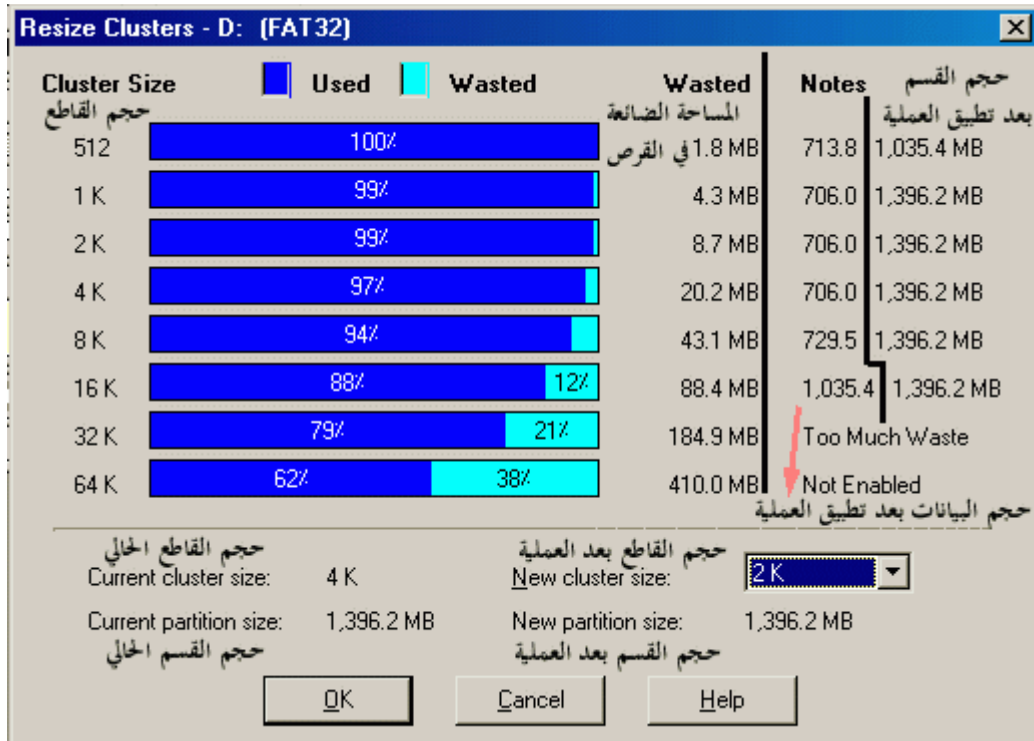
Resize Clusters - D: (FAT32)

Cluster Size | Used | Wasted | Wasted | Notes

حجم القاطع

المساحة الضائعة في القرص

حجم القسم بعد تطبيق العملية

| | | | | |
|---|---|---|---|---|
| 512 | 100% | 1.8 MB | 713.8 | 1,035.4 MB |
| 1 K | 99% | 4.3 MB | 706.0 | 1,396.2 MB |
| 2 K | 99% | 8.7 MB | 706.0 | 1,396.2 MB |
| 4 K | 97% | 20.2 MB | 706.0 | 1,396.2 MB |
| 8 K | 94% | 43.1 MB | 729.5 | 1,396.2 MB |
| 16 K | 88% 12% | 88.4 MB | 1,035.4 | 1,396.2 MB |
| 32 K | 79% 21% | 184.9 MB | Too Much Waste | |
| 64 K | 62% 38% | 410.0 MB | Not Enabled | |

حجم البيانات بعد تطبيق العملية

حجم القاطع الحالي
Current cluster size: 4 K

حجم القاطع بعد العملية
New cluster size: 2 K

Current partition size: 1,396.2 MB
حجم القسم الحالي

New partition size: 1,396.2 MB
حجم القسم بعد العملية

OK | Cancel | Help